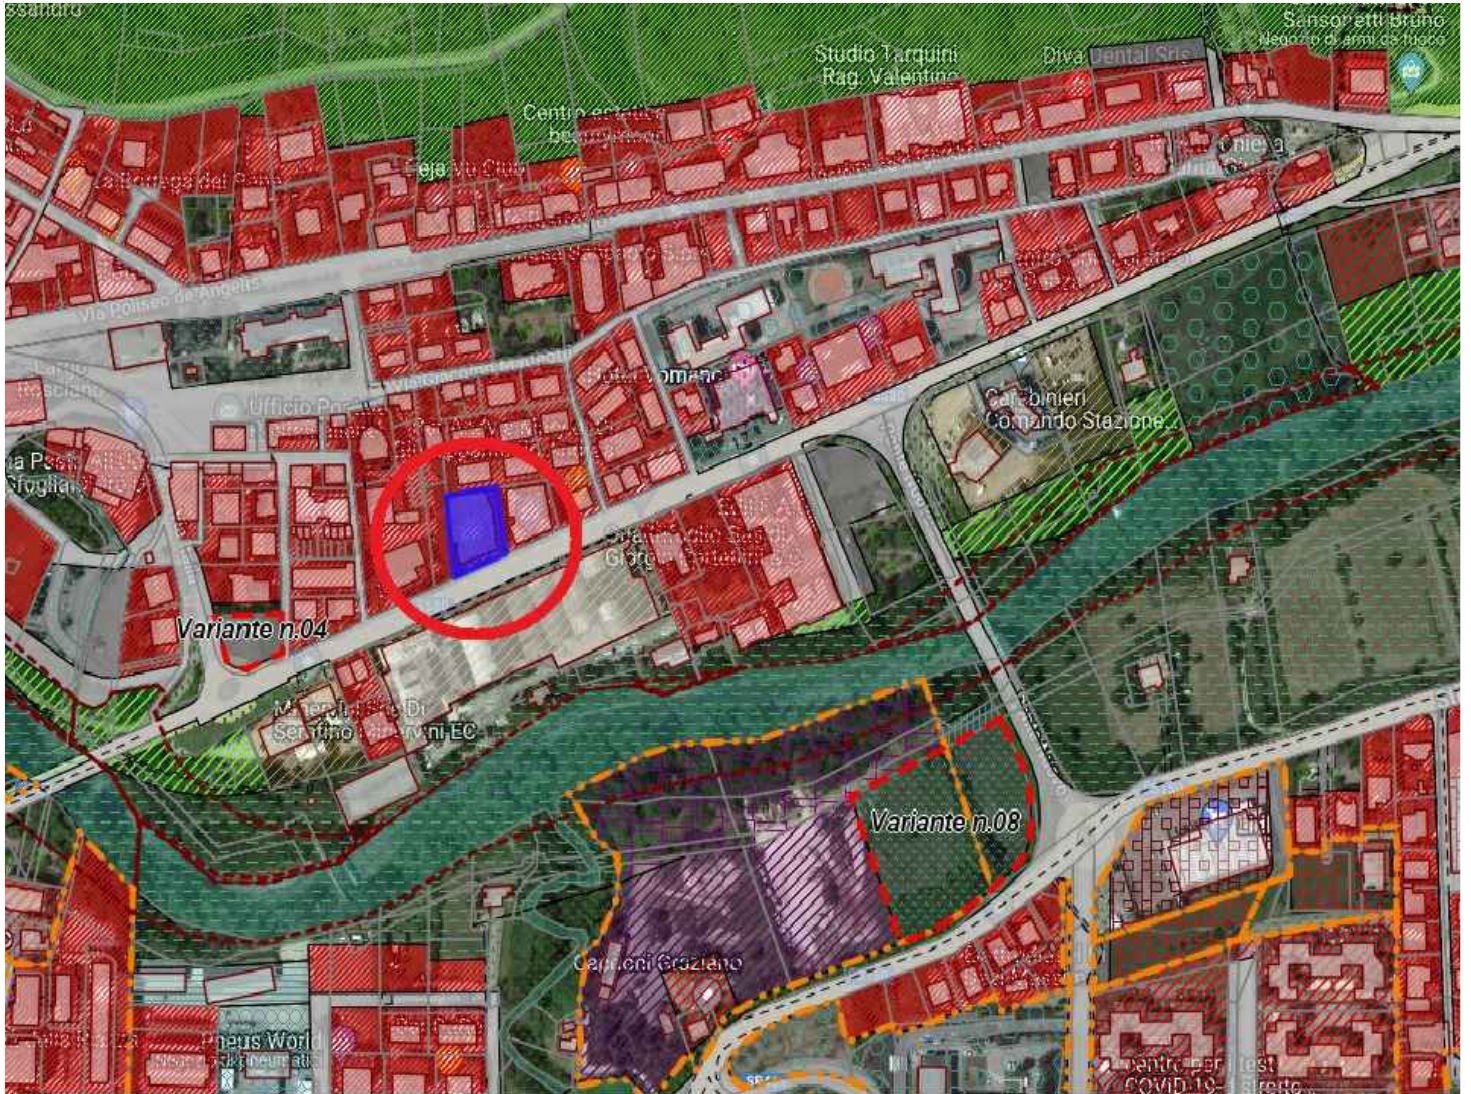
essandro
Sansonetti Bruno
Negozio di armi da fuoco
Studio Tarquini
Rag. Valentino
Diva Dental Srls
Centro estetico
Via Polisseo de Angelis
Carabinieri
Comando Stazione
Ufficio Postale
Variante n.04
Variante n.08
Serafino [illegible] EC
Capponi Graziano
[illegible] World
Centro per test
COVID-19 - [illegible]